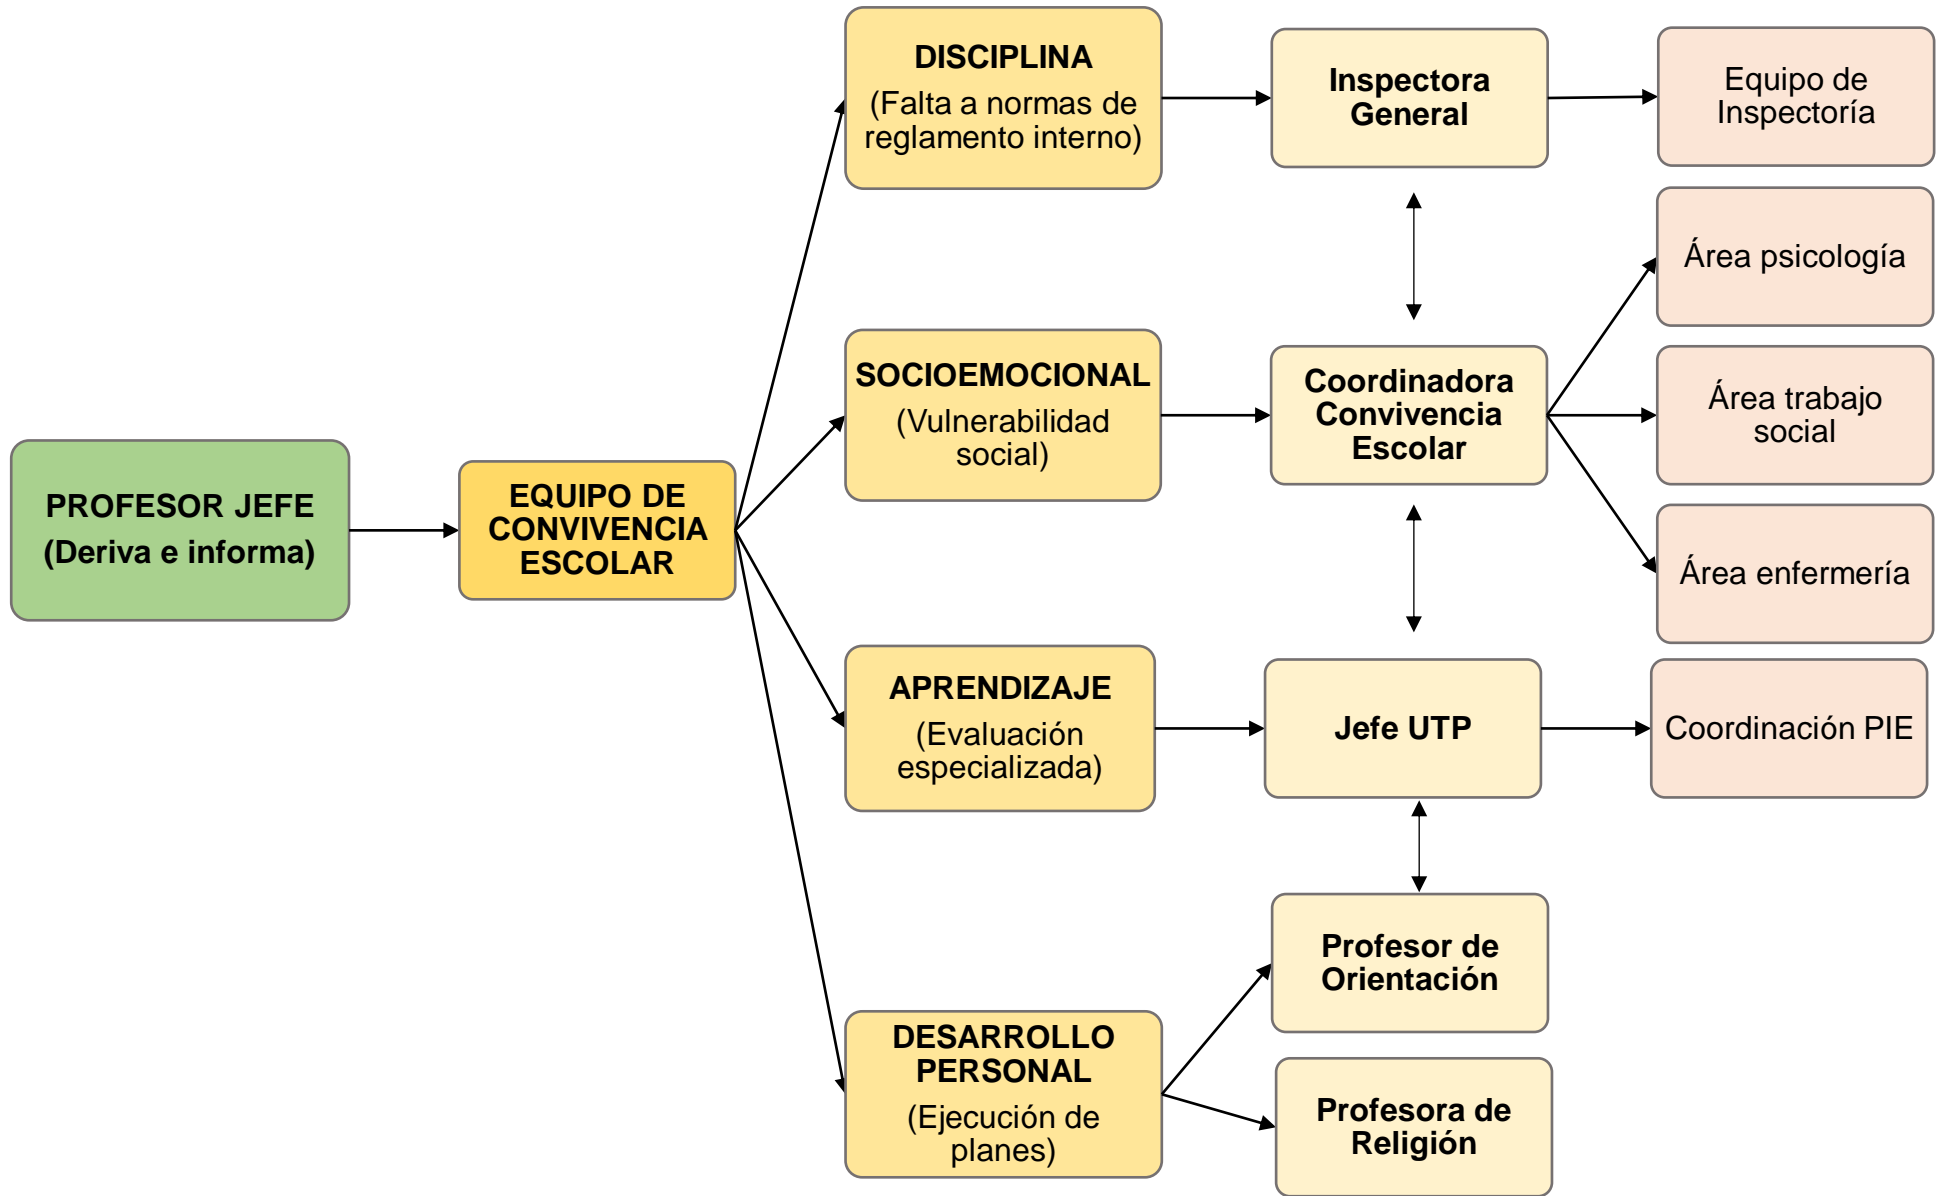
PROFESOR JEFE
(Deriva e informa)

EQUIPO DE CONVIVENCIA ESCOLAR

DISCIPLINA
(Falta a normas de reglamento interno)

SOCIOEMOCIONAL
(Vulnerabilidad social)

APRENDIZAJE
(Evaluación especializada)

DESARROLLO PERSONAL
(Ejecución de planes)

Inspectora General

Coordinadora Convivencia Escolar

Jefe UTP

Profesor de Orientación

Profesora de Religión

Equipo de Inspectoría

Área psicología

Área trabajo social

Área enfermería

Coordinación PIE